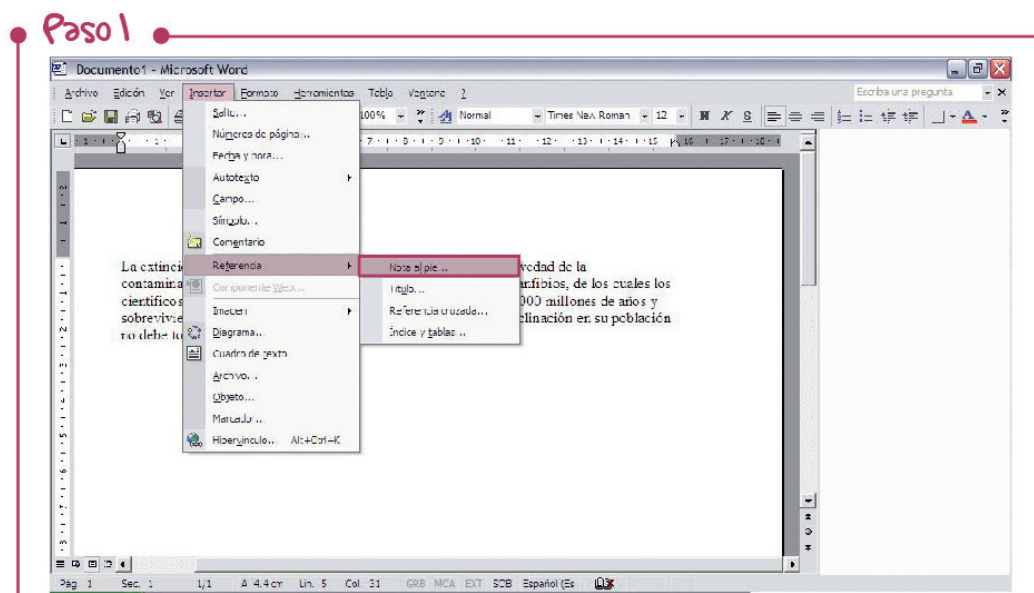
Paso 1

Documento1 - Microsoft Word

Archivo Edición Ver Insertar Formato Herramientas Tabla Ventana ?

Escriba una pregunta

100% Normal Times New Roman 12

Salto...
Números de página...
Fecha y hora...
Autotexto
Campo...
Símbolo...
Comentario
Referencia
Componente Web...
Imagen
Diagrama...
Cuadro de texto
Archivo...
Objeto...
Marcador...
Hipervínculo... Alt+Ctrl+K

Nota al pie...
Título...
Referencia cruzada...
Índice y tablas...

La extinci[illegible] vedad de la contamina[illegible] anfibios, de los cuales los científicos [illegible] 000 millones de años y sobrevivie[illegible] clinación en su población no debe to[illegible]

Pág. 1 Sec. 1 1/1 A 4.4 cm Lín. 5 Col. 31 GRB MCA EXT SOB Español (Es